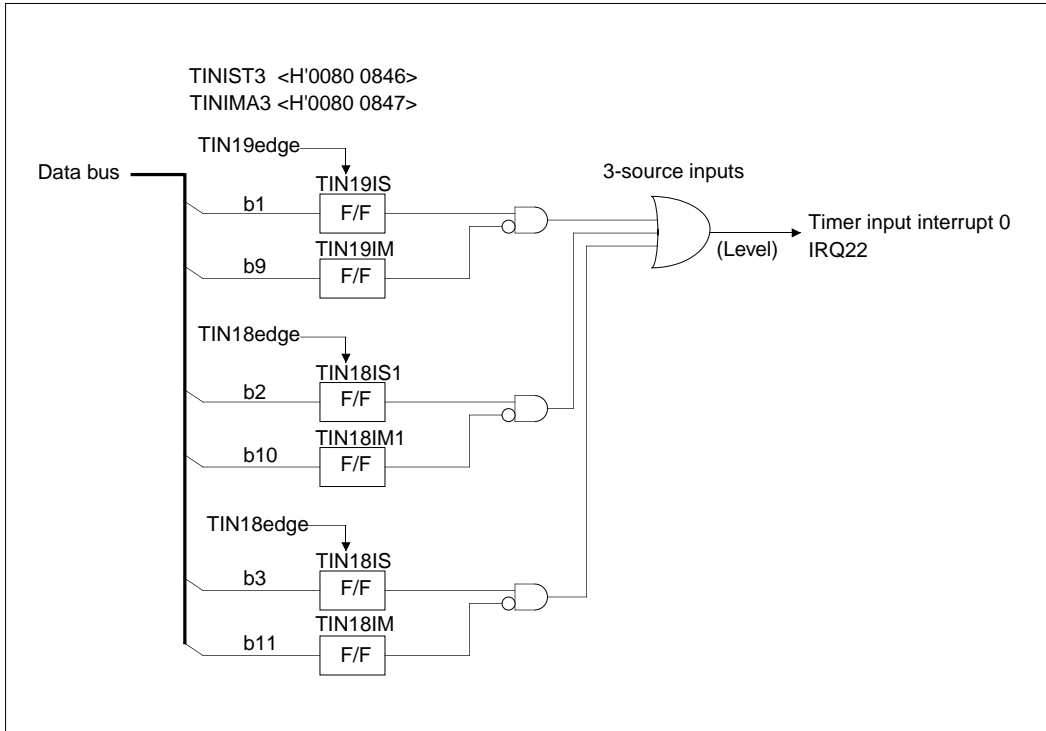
TINIST3 <H'0080 0846>
TINIMA3 <H'0080 0847>

TIN19edge

Data bus

3-source inputs

TIN19IS

b1

F/F

Timer input interrupt 0

TIN19IM

(Level)

IRQ22

b9

F/F

TIN18edge

TIN18IS1

b2

F/F

TIN18IM1

b10

F/F

TIN18edge

TIN18IS

b3

F/F

TIN18IM

b11

F/F